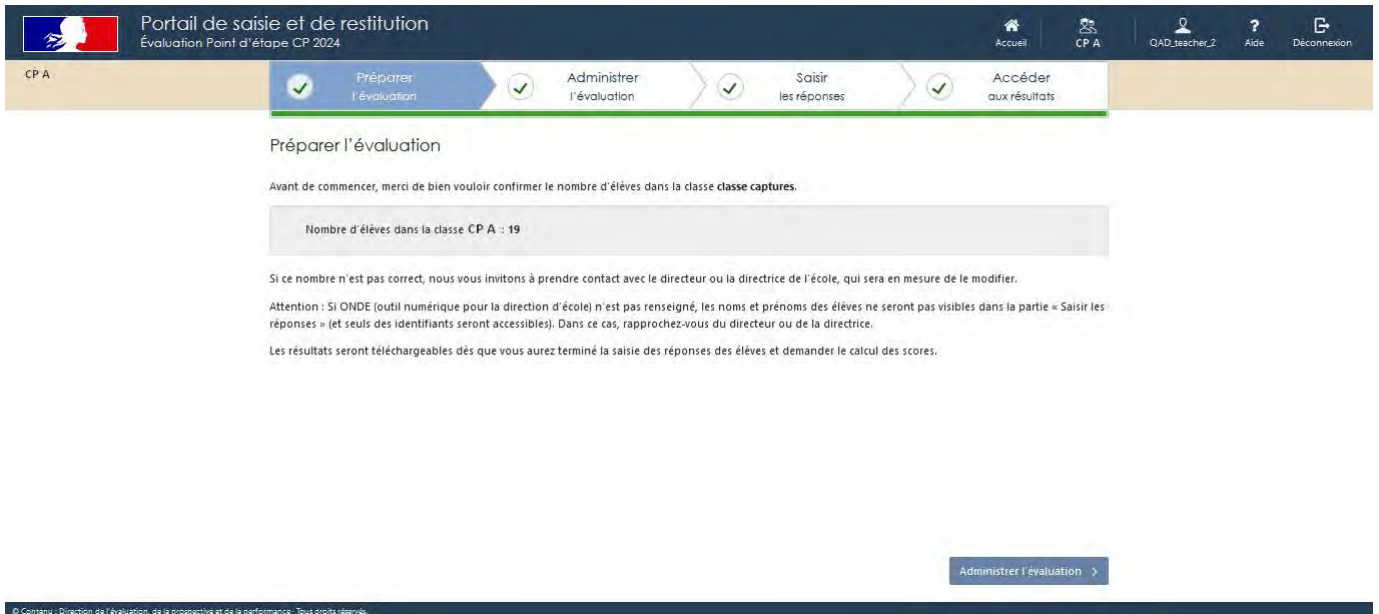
Portail de saisie et de restitution
Évaluation Point d'étape CP 2024

Accueil
CP A
QAD_teacher_2
Aide
Déconnexion

CP A

Préparer l'évaluation
Administrer l'évaluation
Saisir les réponses
Accéder aux résultats

Préparer l'évaluation

Avant de commencer, merci de bien vouloir confirmer le nombre d'élèves dans la classe **classe captures**.

Nombre d'élèves dans la classe CP A : 19

Si ce nombre n'est pas correct, nous vous invitons à prendre contact avec le directeur ou la directrice de l'école, qui sera en mesure de le modifier.

Attention : Si ONDE (outil numérique pour la direction d'école) n'est pas renseigné, les noms et prénoms des élèves ne seront pas visibles dans la partie « Saisir les réponses » (et seuls des identifiants seront accessibles). Dans ce cas, rapprochez-vous du directeur ou de la directrice.

Les résultats seront téléchargeables dès que vous aurez terminé la saisie des réponses des élèves et demander le calcul des scores.

Administrer l'évaluation >

© Contenu : Direction de l'évaluation, de la prospective et de la performance - Tous droits réservés.